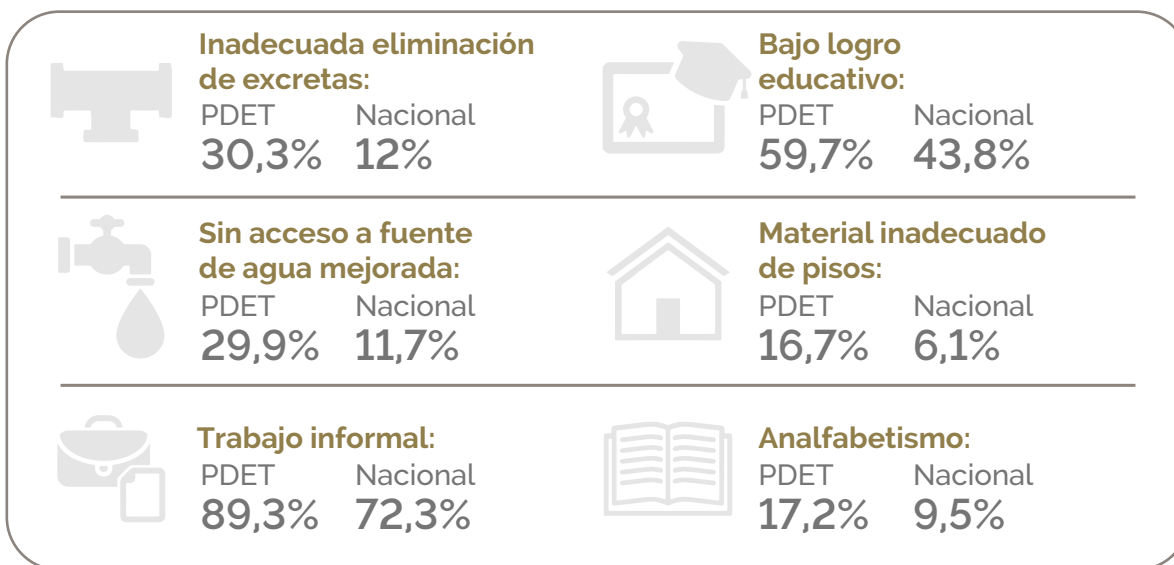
Inadecuada eliminación de excretas:
PDET 30,3% Nacional 12%

Bajo logro educativo:
PDET 59,7% Nacional 43,8%

Sin acceso a fuente de agua mejorada:
PDET 29,9% Nacional 11,7%

Material inadecuado de pisos:
PDET 16,7% Nacional 6,1%

Trabajo informal:
PDET 89,3% Nacional 72,3%

Analfabetismo:
PDET 17,2% Nacional 9,5%